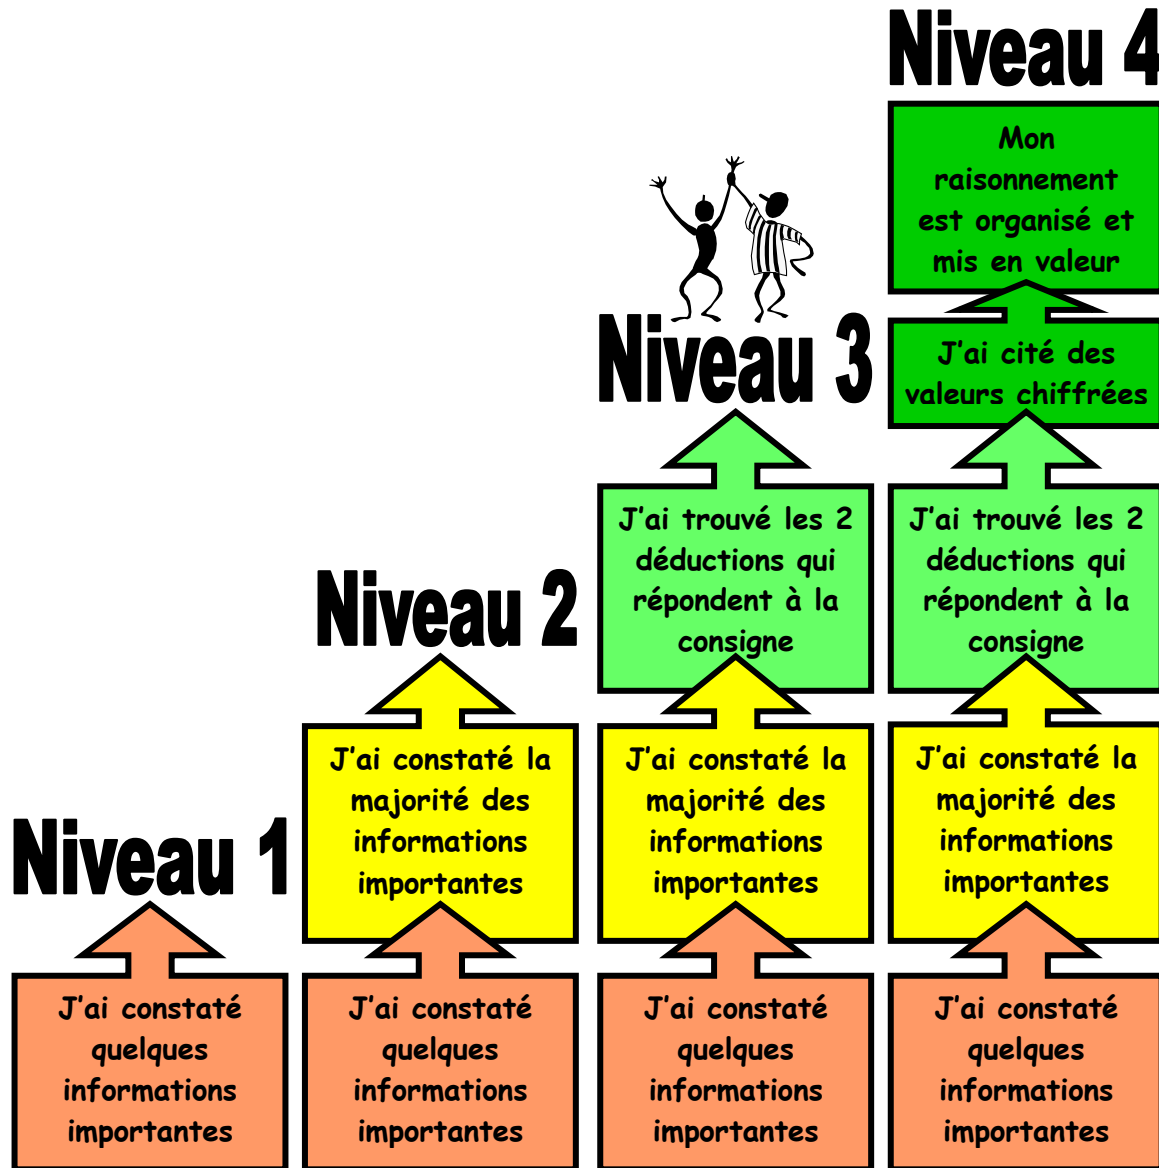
Niveau 4

Mon raisonnement est organisé et mis en valeur

J'ai cité des valeurs chiffrées

J'ai trouvé les 2 déductions qui répondent à la consigne

J'ai constaté la majorité des informations importantes

J'ai constaté quelques informations importantes

Niveau 3

J'ai trouvé les 2 déductions qui répondent à la consigne

J'ai constaté la majorité des informations importantes

J'ai constaté quelques informations importantes

Niveau 2

J'ai constaté la majorité des informations importantes

J'ai constaté quelques informations importantes

Niveau 1

J'ai constaté quelques informations importantes